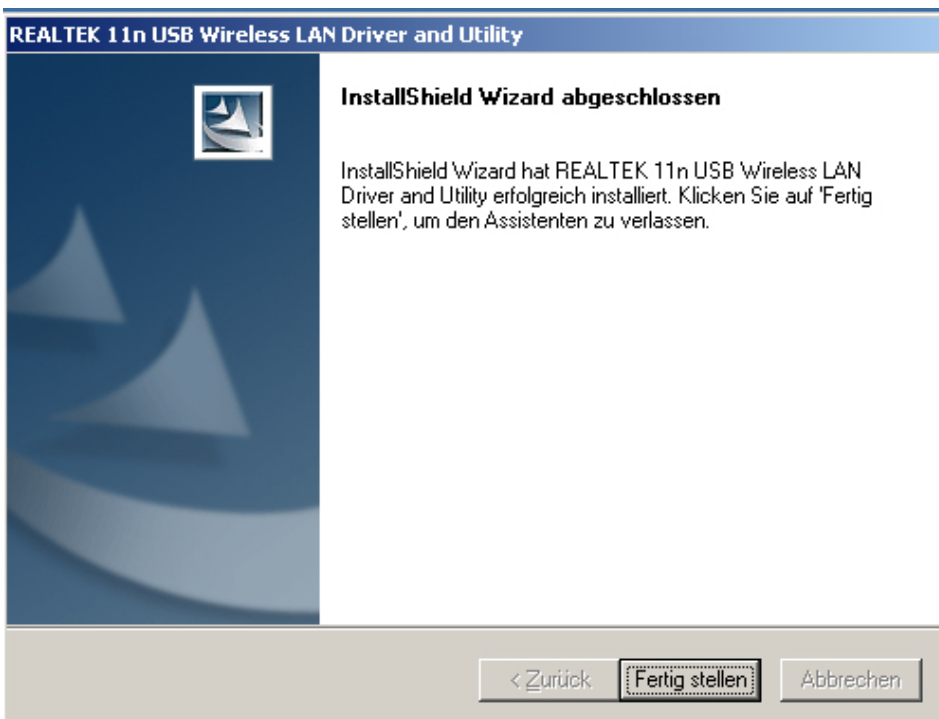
REALTEK 11n USB Wireless LAN Driver and Utility

InstallShield Wizard abgeschlossen

InstallShield Wizard hat REALTEK 11n USB Wireless LAN Driver and Utility erfolgreich installiert. Klicken Sie auf 'Fertig stellen', um den Assistenten zu verlassen.

< Zurück

Fertig stellen

Abbrechen